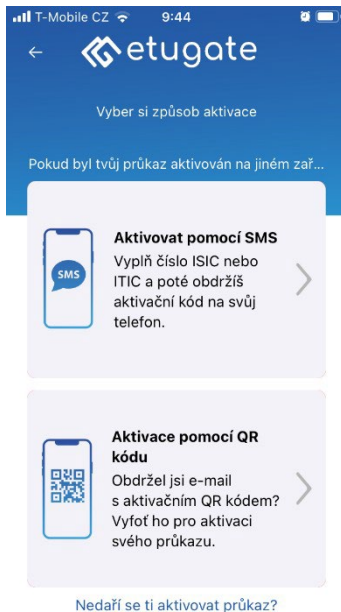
T-Mobile CZ 9:44

etugate

Vyber si způsob aktivace

Pokud byl tvůj průkaz aktivován na jiném zař...

SMS

Aktivovat pomocí SMS

Vyplň číslo ISIC nebo ITIC a poté obdržíš aktivační kód na svůj telefon.

Aktivace pomocí QR kódu

Obdržel jsi e-mail s aktivačním QR kódem? Vyfoť ho pro aktivaci svého průkazu.

Nedaří se ti aktivovat průkaz?